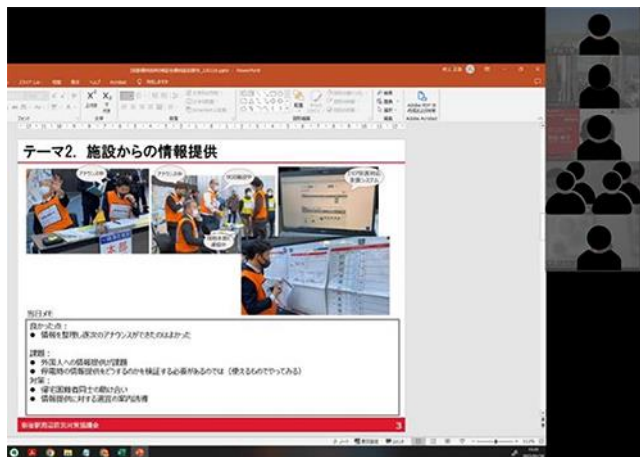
テーマ2. 施設からの情報提供

当日メモ

良かった点：
● 情報を整理し逐次のアナウンスができたのはよかった

課題：
● 外国人への情報提供が課題
● 停電時の情報提供をどうするのかを検証する必要があるのでは（使えるものでやってみる）
対策：
● 帰宅困難者同士の助け合い
● 情報提供に対する適宜の案内誘導

新宿駅周辺防災対策協議会

3